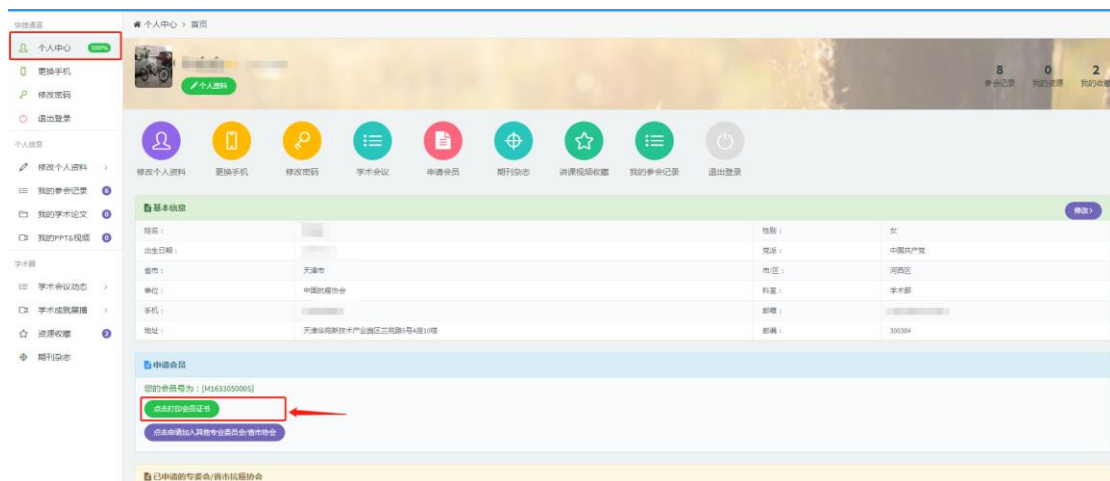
快捷通道
个人中心 100%
更换手机
修改密码
退出登录
个人信息
修改个人资料 >
我的参会记录 0
我的学术论文 0
我的PPT&视频 0
学术圈
学术会议动态 >
学术成就展播 >
资源收藏 2
期刊杂志

个人中心 > 首页

个人资料

8 参会记录
0 我的资源
2 我的收藏

修改个人资料
更换手机
修改密码
学术会议
申请会员
期刊杂志
讲课视频收藏
我的参会记录
退出登录

基本信息
修改 >

| 姓名： | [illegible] | 性别： | 女 |
|---|---|---|---|
| 出生日期： | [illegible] | 党派： | 中国共产党 |
| 省市： | 天津市 | 市/区： | 河西区 |
| 单位： | 中国抗癌协会 | 科室： | 学术部 |
| 手机： | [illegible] | 邮箱： | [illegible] |
| 地址： | 天津华苑新技术产业园区兰苑路5号A座10楼 | 邮编： | 300384 |

申请会员
您的会员号为：[M1633050005]
点击打印会员证书
点击申请加入其他专业委员会/省市协会

已申请的专委会/省市抗癌协会